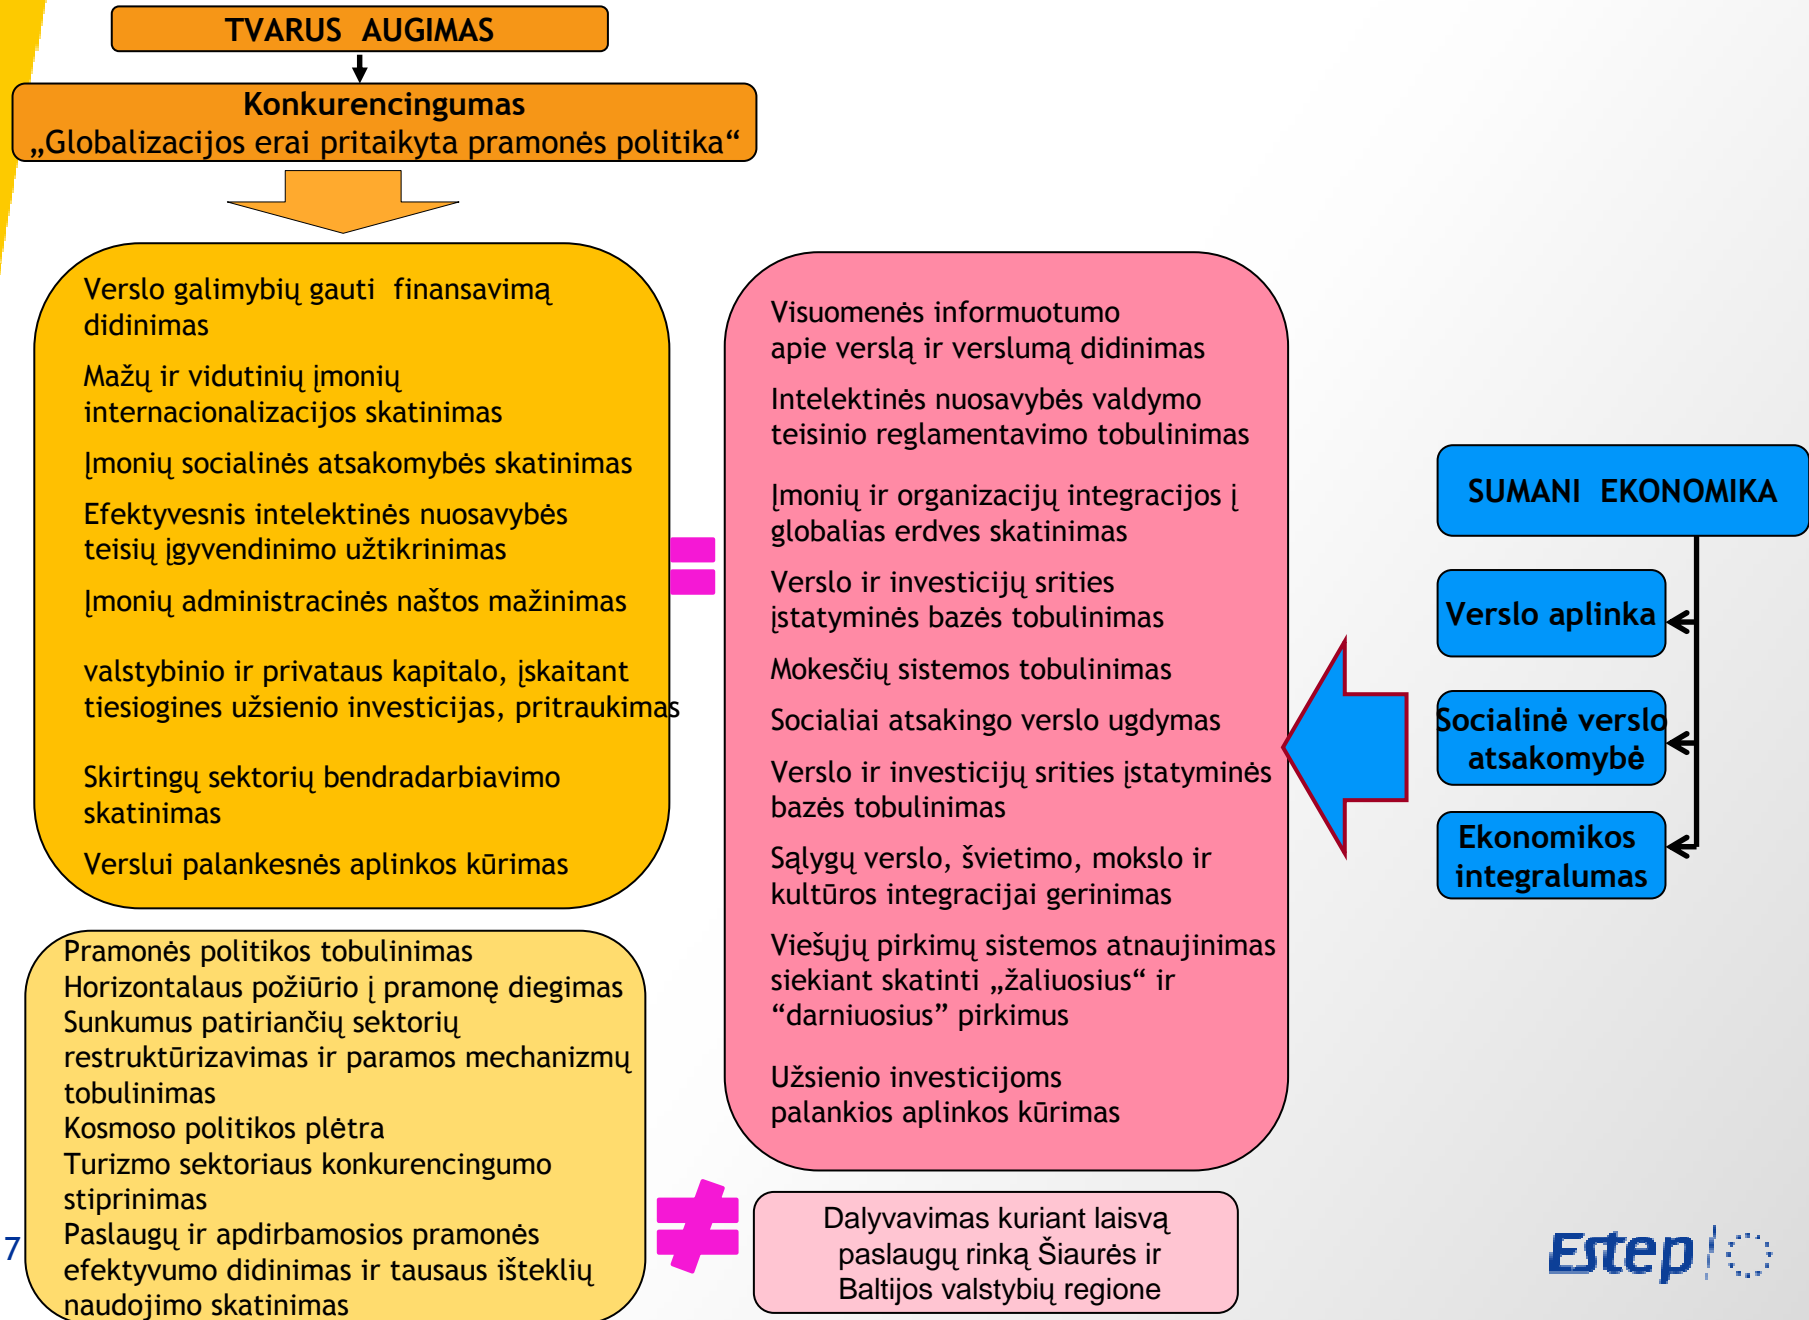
TVARUS AUGIMAS

Konkurencingumas
„Globalizacijos erai pritaikyta pramonės politika“

Verslo galimybių gauti finansavimą didinimas

Mažų ir vidutinių įmonių internacionalizacijos skatinimas

Įmonių socialinės atsakomybės skatinimas

Efektyvesnis intelektinės nuosavybės teisių įgyvendinimo užtikrinimas

Įmonių administracinės naštos mažinimas

valstybinio ir privataus kapitalo, įskaitant tiesiogines užsienio investicijas, pritraukimas

Skirtingų sektorių bendradarbiavimo skatinimas

Verslui palankesnės aplinkos kūrimas

Visuomenės informuotumo apie verslą ir verslumą didinimas

Intelektinės nuosavybės valdymo teisinio reglamentavimo tobulinimas

Įmonių ir organizacijų integracijos į globalias erdves skatinimas

Verslo ir investicijų srities įstatyminės bazės tobulinimas

Mokesčių sistemos tobulinimas

Socialiai atsakingo verslo ugdymas

Verslo ir investicijų srities įstatyminės bazės tobulinimas

Sąlygų verslo, švietimo, mokslo ir kultūros integracijai gerinimas

Viešųjų pirkimų sistemos atnaujinimas siekiant skatinti „žaliuosius“ ir “darniuosius” pirkimus

Užsienio investicijoms palankios aplinkos kūrimas

SUMANI EKONOMIKA

Verslo aplinka

Socialinė verslo atsakomybė

Ekonomikos integralumas

Pramonės politikos tobulinimas
Horizontalaus požiūrio į pramonę diegimas
Sunkumus patiriančių sektorių restruktūrizavimas ir paramos mechanizmų tobulinimas
Kosmoso politikos plėtra
Turizmo sektoriaus konkurencingumo stiprinimas
Paslaugų ir apdirbamosios pramonės efektyvumo didinimas ir tausaus išteklių naudojimo skatinimas

Dalyvavimas kuriant laisvą paslaugų rinką Šiaurės ir Baltijos valstybių regione

7

Estep